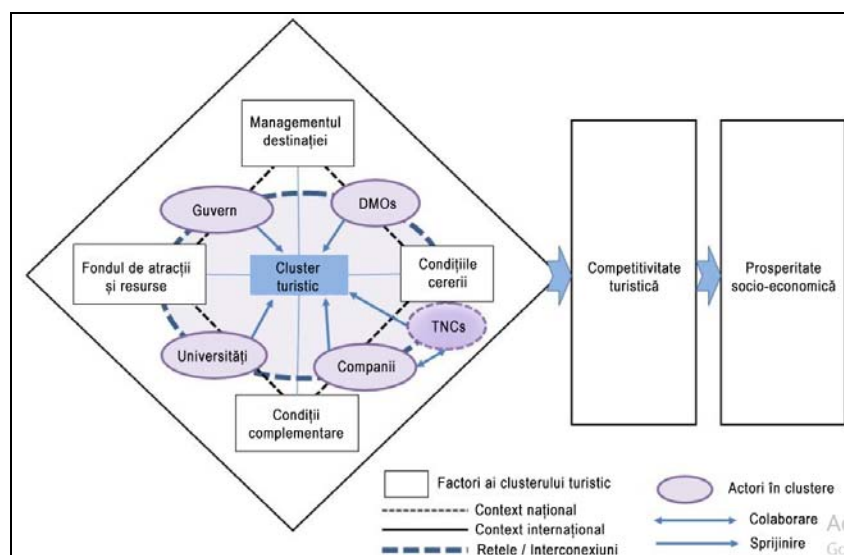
Managementul destinației

Guvern

DMOs

Fondul de atracții și resurse

Cluster turistic

Condițiile cererii

TNCs

Universități

Companii

Condiții complementare

Competitivitate turistică

Prosperitate socio-economică

Factori ai clusterului turistic

Context național

Context internațional

Retele / Interconexiuni

Actori în clustere

Colaborare

Sprijinire

A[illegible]

Go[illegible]